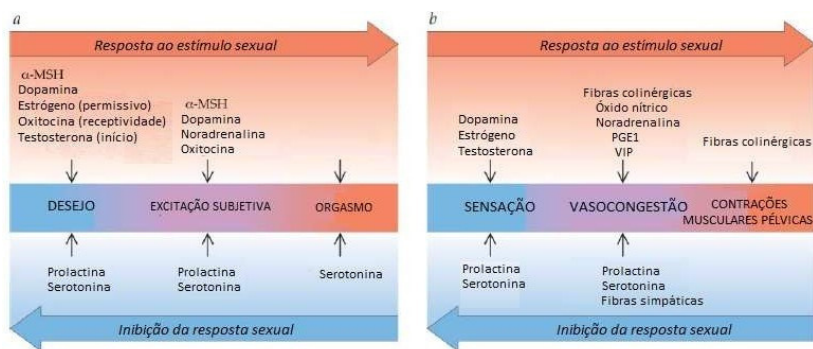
a

Resposta ao estímulo sexual

α-MSH
Dopamina
Estrógeno (permissivo)
Oxitocina (receptividade)
Testosterona (início)

α-MSH
Dopamina
Noradrenalina
Oxitocina

DESEJO

EXCITAÇÃO SUBJETIVA

ORGASMO

Prolactina
Serotonina

Prolactina
Serotonina

Serotonina

Inibição da resposta sexual

b

Resposta ao estímulo sexual

Dopamina
Estrógeno
Testosterona

Fibras colinérgicas
Óxido nítrico
Noradrenalina
PGE1
VIP

Fibras colinérgicas

SENSAÇÃO

VASOCONGESTÃO

CONTRAÇÕES MUSCULARES PÉLVICAS

Prolactina
Serotonina

Prolactina
Serotonina
Fibras simpáticas

Inibição da resposta sexual